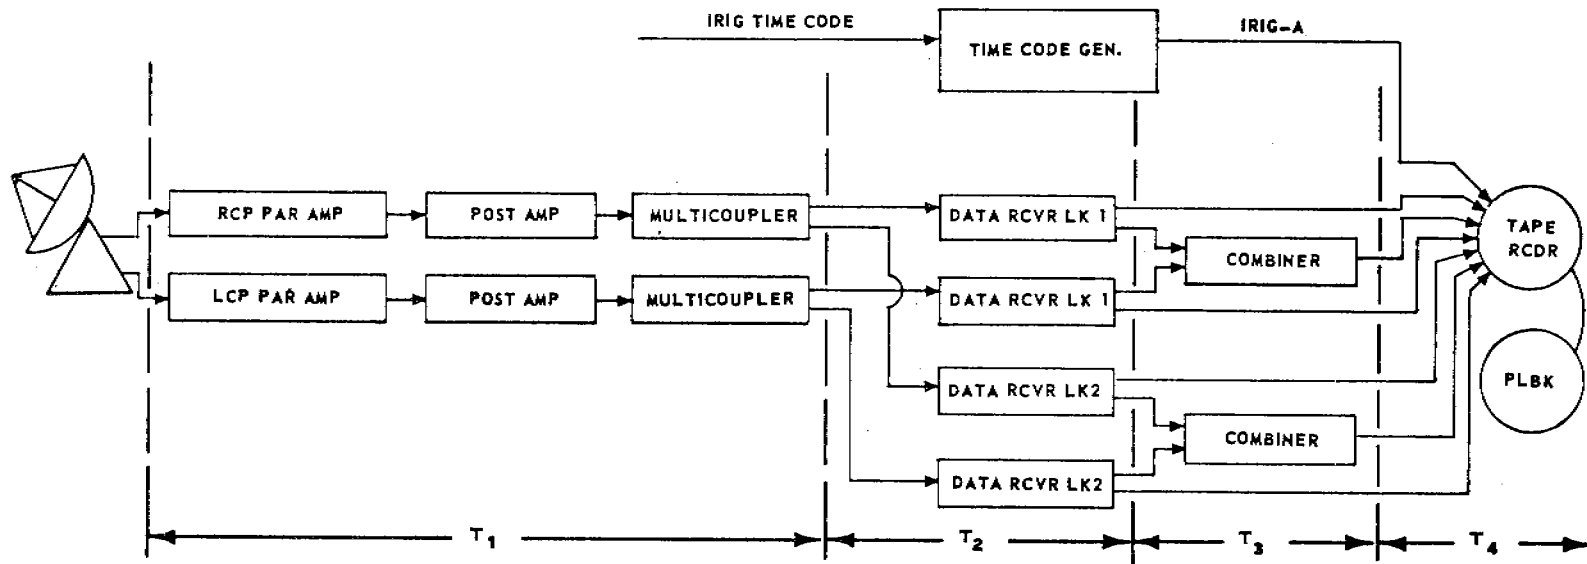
IRIG TIME CODE

TIME CODE GEN.

IRIG-A

RCP PAR AMP

POST AMP

MULTICOUPLER

DATA RCVR LK 1

COMBINER

TAPE RCDR

LCP PAR AMP

POST AMP

MULTICOUPLER

DATA RCVR LK 1

DATA RCVR LK2

COMBINER

PLBK

DATA RCVR LK2

$T_1$

$T_2$

$T_3$

$T_4$